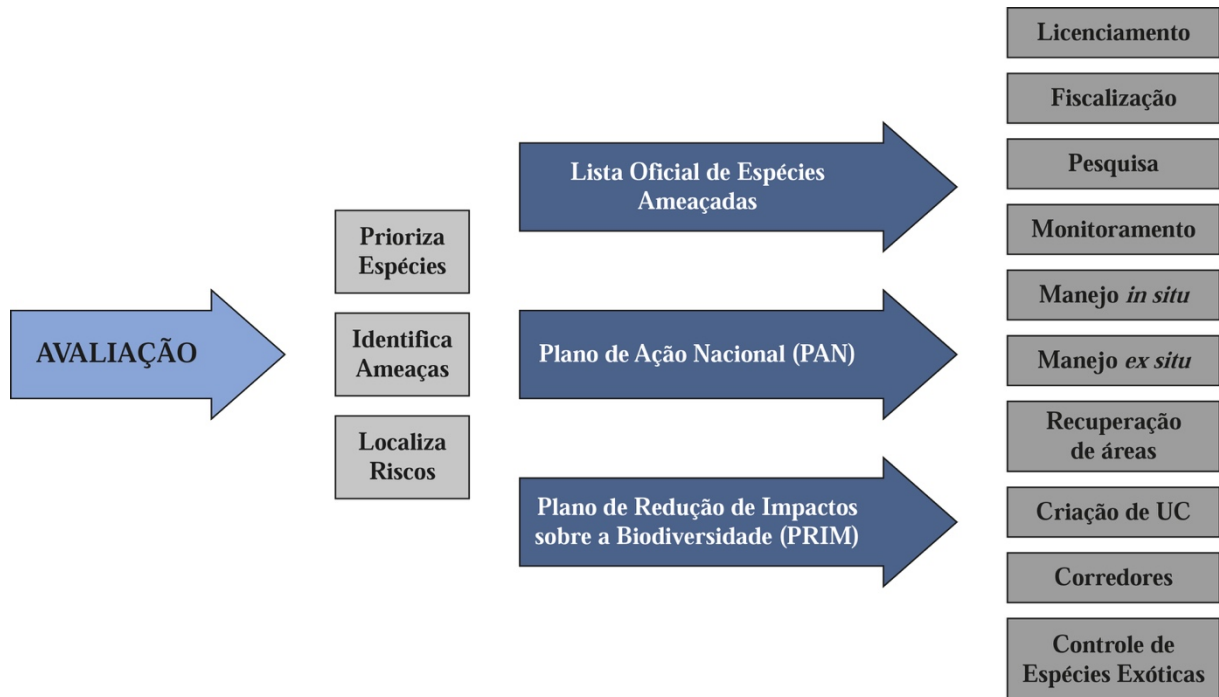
AVALIAÇÃO

Prioriza Espécies

Identifica Ameaças

Localiza Riscos

Lista Oficial de Espécies Ameaçadas

Plano de Ação Nacional (PAN)

Plano de Redução de Impactos sobre a Biodiversidade (PRIM)

Licenciamento

Fiscalização

Pesquisa

Monitoramento

Manejo *in situ*

Manejo *ex situ*

Recuperação de áreas

Criação de UC

Corredores

Controle de Espécies Exóticas